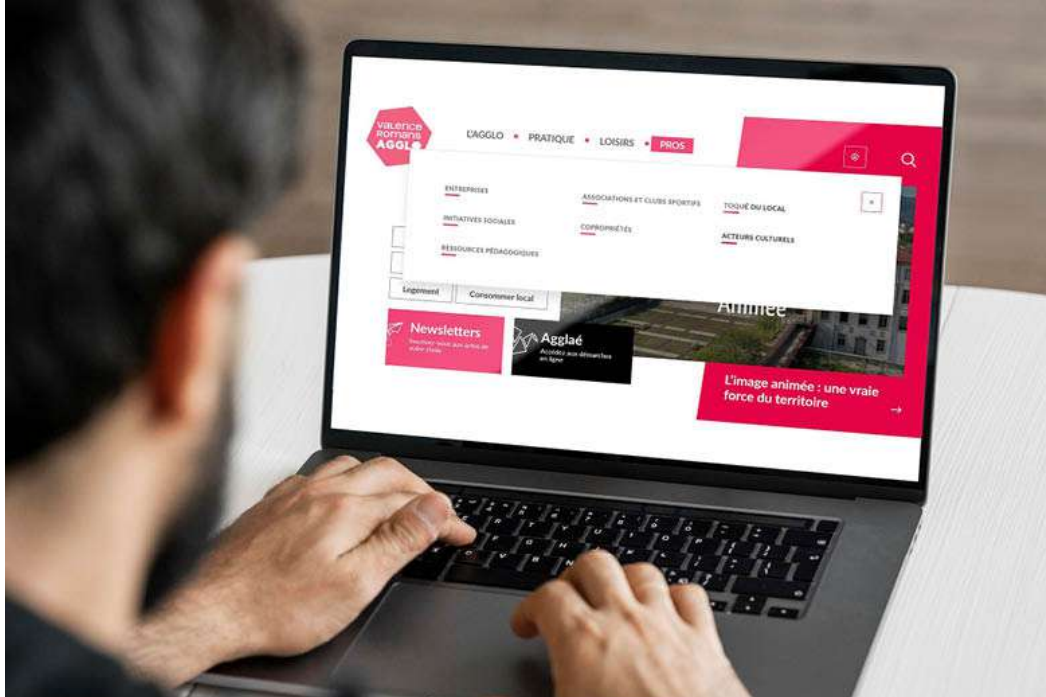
Valence Romans AGGLO

L'AGGLO • PRATIQUE • LOISIRS • PROS

ENTREPRISES
INITIATIVES SOCIALES
RESSOURCES PÉDAGOGIQUES

ASSOCIATIONS ET CLUBS SPORTIFS
COPROPRIÉTÉS

TOQUÉ DU LOCAL
ACTEURS CULTURELS

×

Logement
Consommer local

Newsletters
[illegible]

Agglaé
Accédez aux démarches en ligne

Animée

L'image animée : une vraie force du territoire
→